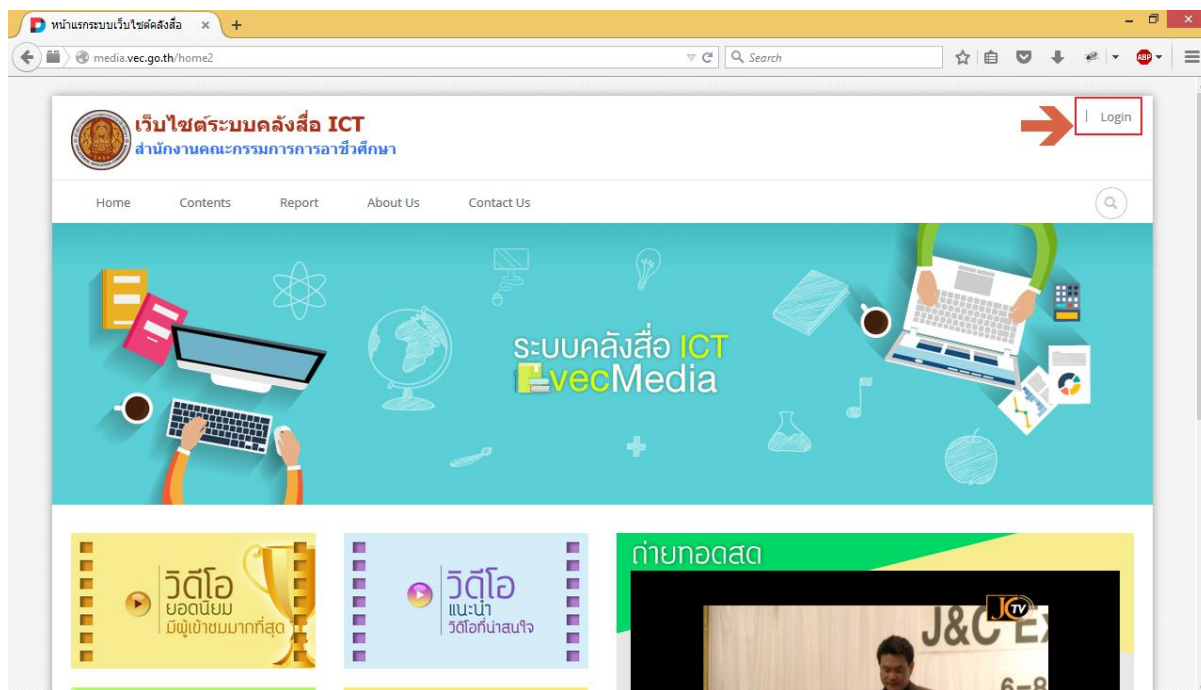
หน้าแรกระบบเว็บไซต์คลังสื่อ ×
+

media.vec.go.th/home2

Search

ABP

เว็บไซต์ระบบคลังสื่อ ICT
สำนักงานคณะกรรมการการอาชีวศึกษา

| Login

Home
Contents
Report
About Us
Contact Us

ระบบคลังสื่อ ICT
vecMedia

วิดีโอ
ยอดนิยม
มีผู้เข้าชมมากที่สุด

วิดีโอ
แนะนำ
วิดีโอที่น่าสนใจ

ถ่ายทอดสด

JC TV

J&C EX

6-8